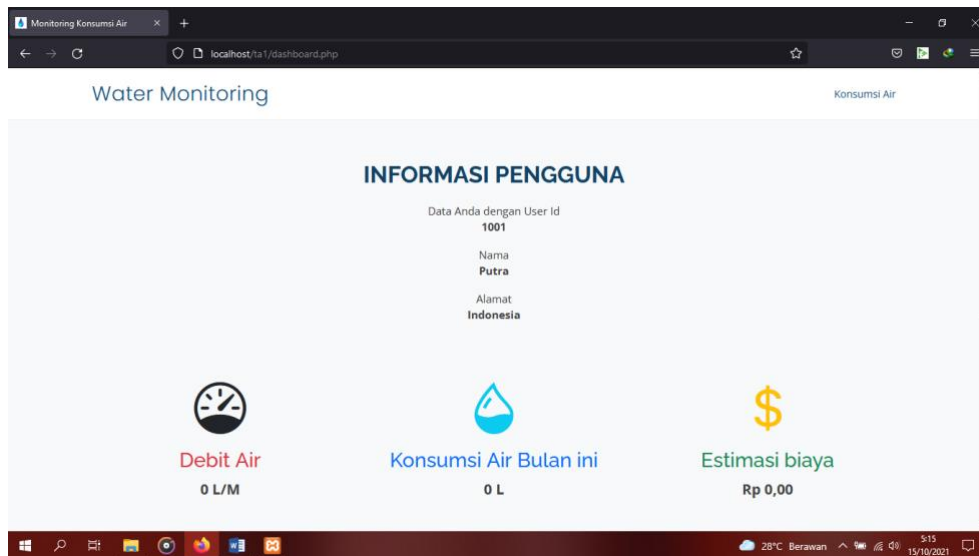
Monitoring Konsumsi Air

localhost/ta1/dashboard.php

Water Monitoring

Konsumsi Air

INFORMASI PENGGUNA

Data Anda dengan User Id
1001

Nama
Putra

Alamat
Indonesia

Debit Air
0 L/M

Konsumsi Air Bulan ini
0 L

Estimasi biaya
Rp 0,00

28°C Berawan

5:15
15/10/2021